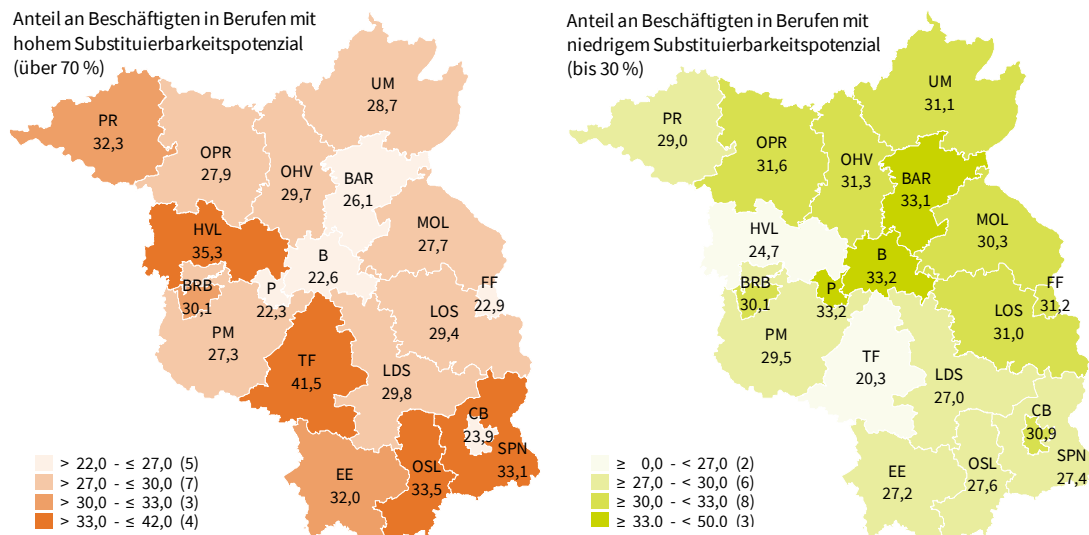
Anteil an Beschäftigten in Berufen mit hohem Substituierbarkeitspotenzial (über 70 %)

PR 32,3
UM 28,7
OPR 27,9
OHV 29,7
BAR 26,1
MOL 27,7
HVL 35,3
B 22,6
FF 22,9
BRB 30,1
P 22,3
LOS 29,4
PM 27,3
TF 41,5
LDS 29,8
CB 23,9
SPN 33,1
EE 32,0
OSL 33,5

> 22,0 - ≤ 27,0 (5)
> 27,0 - ≤ 30,0 (7)
> 30,0 - ≤ 33,0 (3)
> 33,0 - ≤ 42,0 (4)

Anteil an Beschäftigten in Berufen mit niedrigem Substituierbarkeitspotenzial (bis 30 %)

PR 29,0
UM 31,1
OPR 31,6
OHV 31,3
BAR 33,1
MOL 30,3
HVL 24,7
B 33,2
FF 31,2
BRB 30,1
P 33,2
LOS 31,0
PM 29,5
TF 20,3
LDS 27,0
CB 30,9
SPN 27,4
EE 27,2
OSL 27,6

≥ 0,0 - < 27,0 (2)
≥ 27,0 - < 30,0 (6)
≥ 30,0 - < 33,0 (8)
≥ 33,0 - < 50,0 (3)